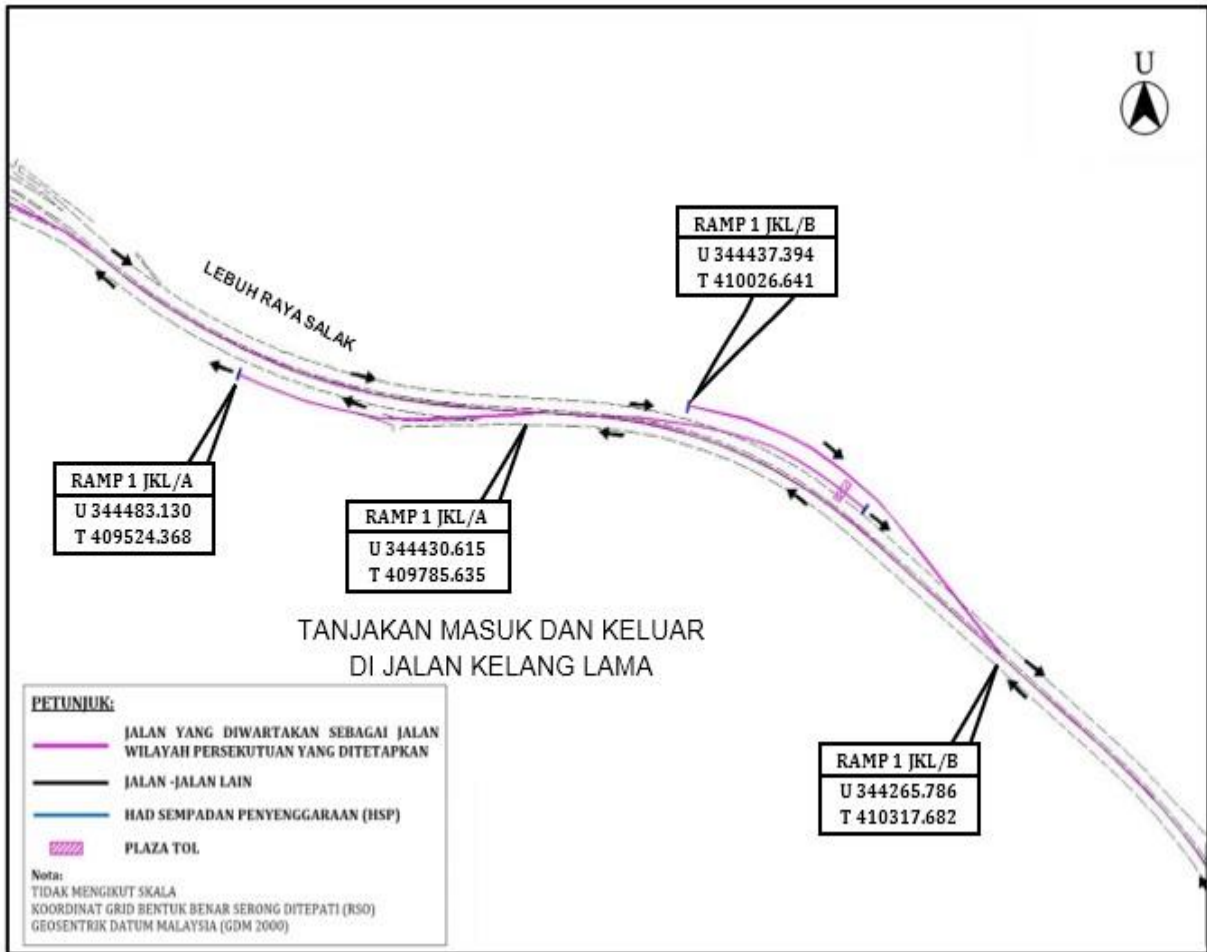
U

LEBUH RAYA SALAK

RAMP 1 JKL/B
U 344437.394
T 410026.641

RAMP 1 JKL/A
U 344483.130
T 409524.368

RAMP 1 JKL/A
U 344430.615
T 409785.635

TANJAKAN MASUK DAN KELUAR
DI JALAN KELANG LAMA

RAMP 1 JKL/B
U 344265.786
T 410317.682

PETUNJUK:

JALAN YANG DIWARTAKAN SEBAGAI JALAN WILAYAH PERSEKUTUAN YANG DITETAPKAN

JALAN -JALAN LAIN

HAD SEMPADAN PENYENGGARAAN (HSP)

PLAZA TOL

Nota:
TIDAK MENGIKUT SKALA
KOORDINAT GRID BENTUK BENAR SERONG DITEPATI (RSO)
GEOSENTRIK DATUM MALAYSIA (GDM 2000)